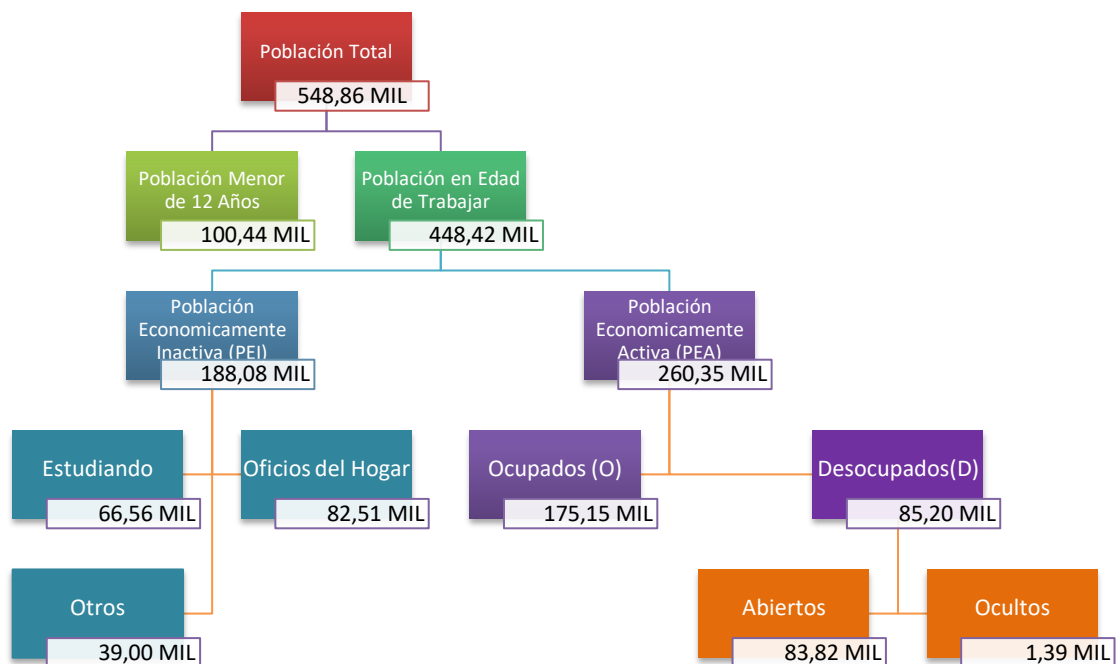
Población Total
548,86 MIL

Población Menor de 12 Años
100,44 MIL

Población en Edad de Trabajar
448,42 MIL

Población Economicamente Inactiva (PEI)
188,08 MIL

Población Economicamente Activa (PEA)
260,35 MIL

Estudiando
66,56 MIL

Oficios del Hogar
82,51 MIL

Ocupados (O)
175,15 MIL

Desocupados(D)
85,20 MIL

Otros
39,00 MIL

Abiertos
83,82 MIL

Ocultos
1,39 MIL